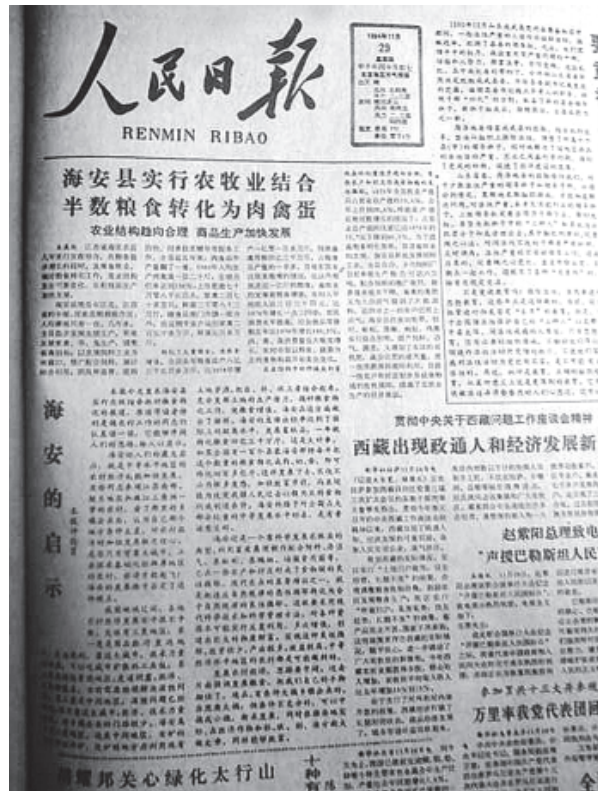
人民日报

RENMIN RIBAO

1984年11月 29

海安县实行农牧业结合
半数粮食转化为肉禽蛋

农业结构趋向合理 商品生产加快发展

海安的启示

贯彻中央关于西藏问题工作座谈会精神

西藏出现政通人和经济发展新

赵紫阳总理致电

"声援巴勒斯坦人民

万里率我党代表团

耀邦关心绿化太行山

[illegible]